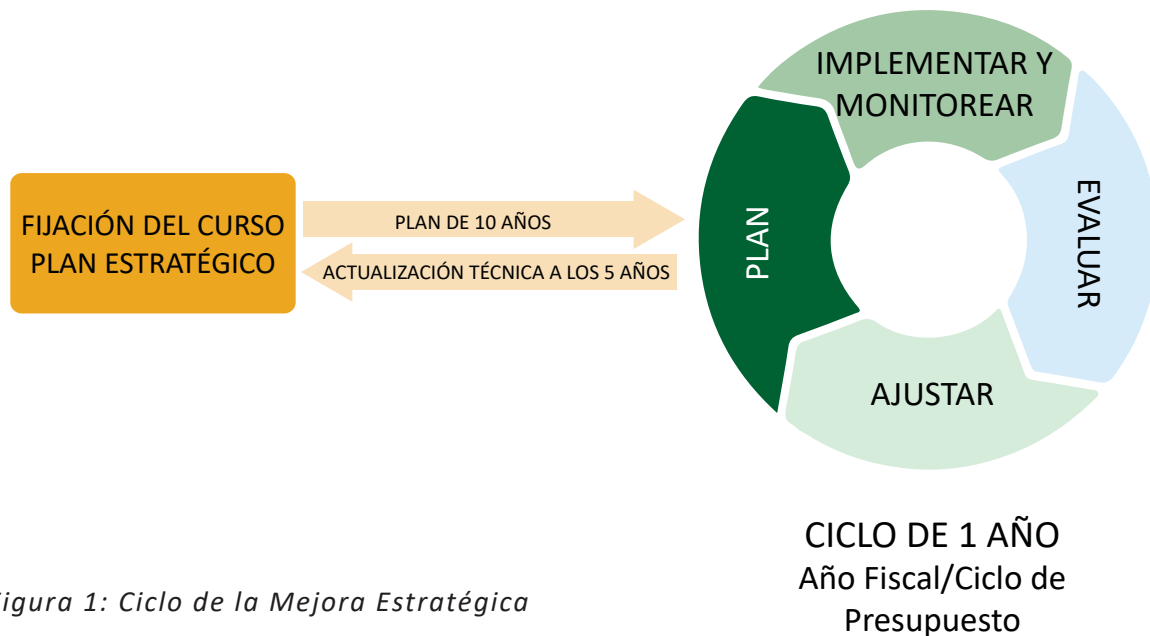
FIJACIÓN DEL CURSO PLAN ESTRATÉGICO

PLAN DE 10 AÑOS

ACTUALIZACIÓN TÉCNICA A LOS 5 AÑOS

PLAN

IMPLEMENTAR Y MONITOREAR

EVALUAR

AJUSTAR

CICLO DE 1 AÑO
Año Fiscal/Ciclo de Presupuesto

igura 1: Ciclo de la Mejora Estratégica